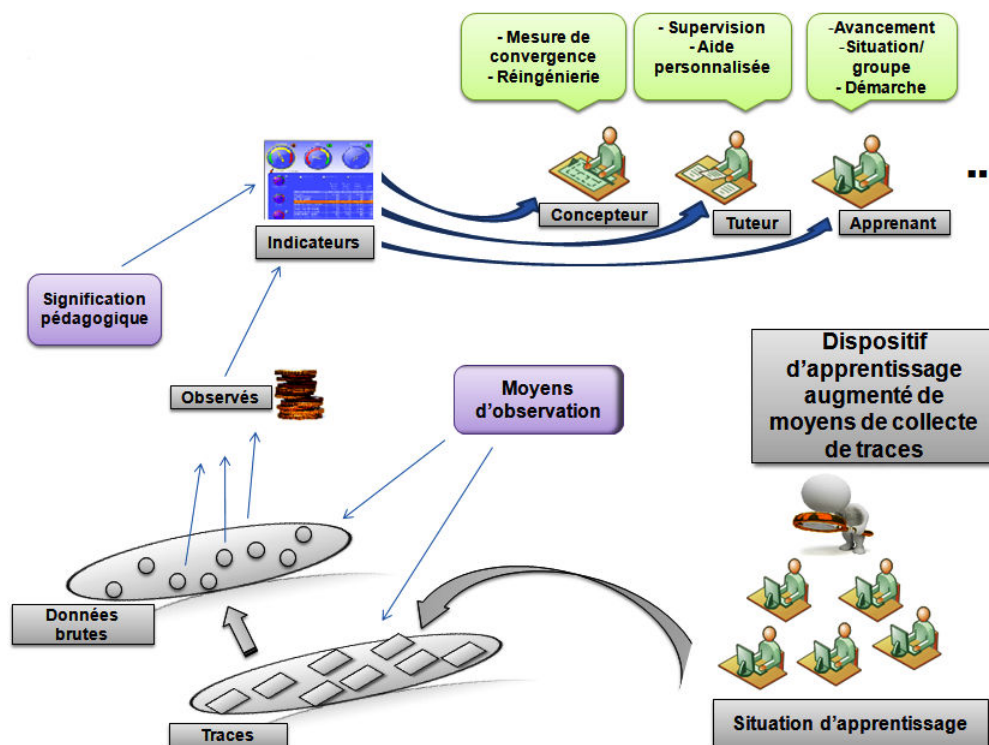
- Mesure de convergence
- Réingénierie

- Supervision
- Aide personnalisée

-Avancement
-Situation/ groupe
- Démarche

Concepteur

Tuteur

Apprenant

..

Indicateurs

Signification pédagogique

Dispositif d'apprentissage augmenté de moyens de collecte de traces

Observés

Moyens d'observation

Données brutes

Traces

Situation d'apprentissage